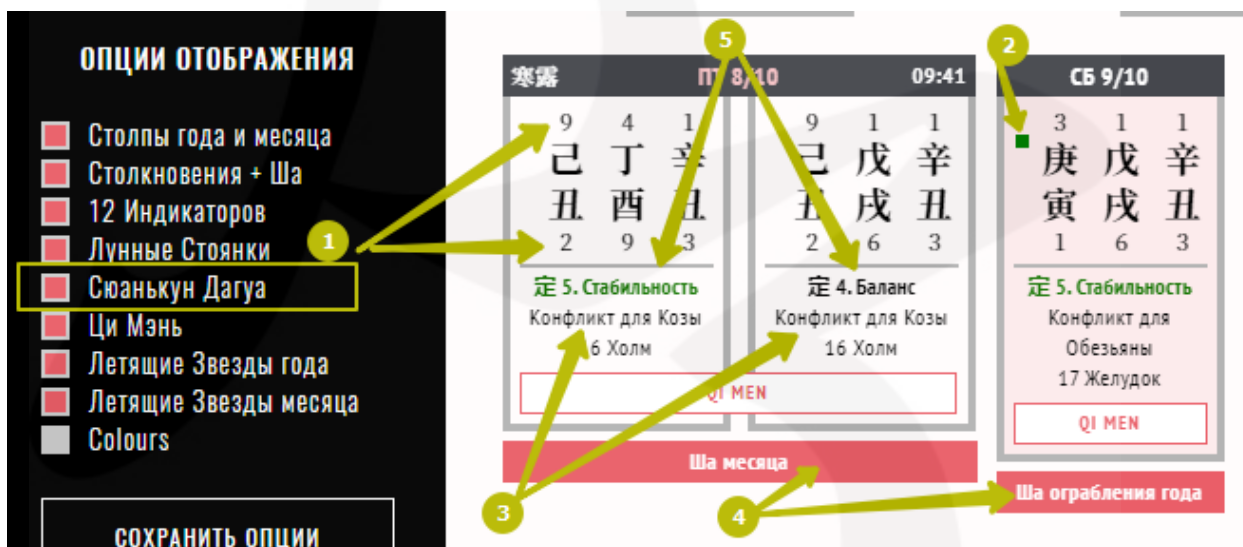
ОПЦИИ ОТОБРАЖЕНИЯ

Столпы года и месяца
Столкновения + Ша
12 Индикаторов
Лунные Стоянки
Сюанькун Дагуа
Ци Мэнь
Летящие Звезды года
Летящие Звезды месяца
Colours

СОХРАНИТЬ ОПЦИИ

5

2

寒露 ПТ 8/10 09:41

9 4 1
己 丁 辛
丑 酉 丑
2 9 3

定 5. Стабильность
Конфликт для Козы
16 Холм

QI MEN

9 1 1
己 戊 辛
丑 戌 丑
2 6 3

定 4. Баланс
Конфликт для Козы
16 Холм

СБ 9/10

3 1 1
庚 戊 辛
寅 戌 丑
1 6 3

定 5. Стабильность
Конфликт для Обезьяны
17 Желудок

QI MEN

1

Ша месяца

Ша ограбления года

3

4